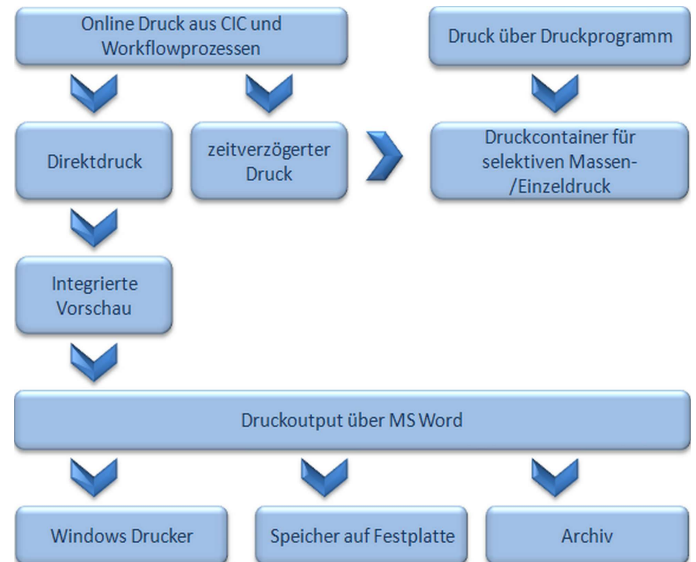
Online Druck aus CIC und Workflowprozessen

Druck über Druckprogramm

Direktdruck

zeitverzögerter Druck

Druckcontainer für selektiven Massen-/Einzeldruck

Integrierte Vorschau

Druckoutput über MS Word

Windows Drucker

Speicher auf Festplatte

Archiv